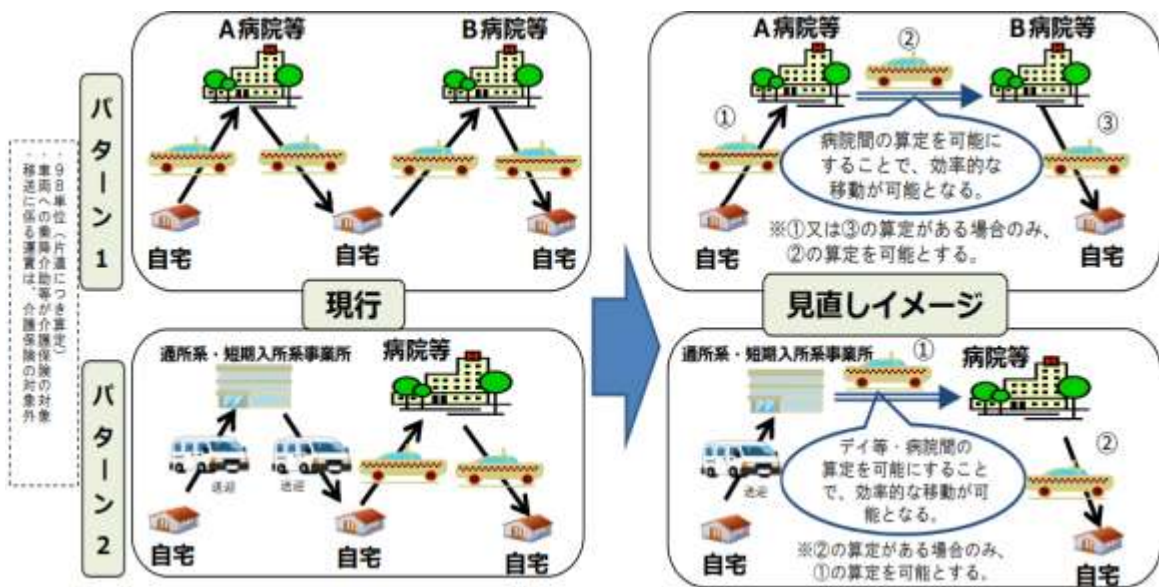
パターン1

A病院等

B病院等

自宅

自宅

自宅

現行

パターン2

通所系・短期入所系事業所

病院等

送迎

送迎

自宅

自宅

自宅

・9日単位（片道につき算定）
・車両への乗降介助等が介護保険の対象
・移送に係る運賃は、介護保険の対象外

A病院等

②

B病院等

①

病院間の算定を可能にすることで、効率的な移動が可能となる。

③

※①又は③の算定がある場合のみ、②の算定を可能とする。

自宅

自宅

見直しイメージ

通所系・短期入所系事業所

①

病院等

デイ等・病院間の算定を可能にすることで、効率的な移動が可能となる。

②

送迎

※②の算定がある場合のみ、①の算定を可能とする。

自宅

自宅